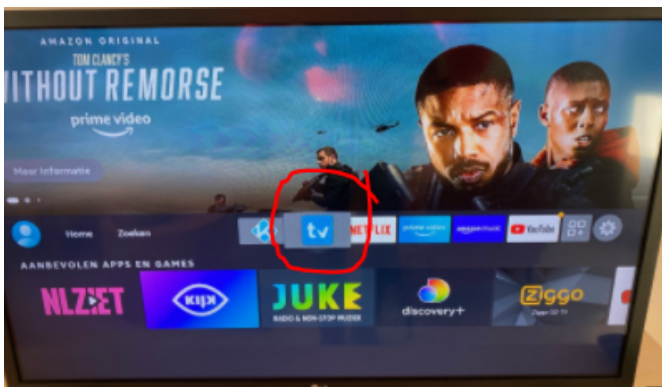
AMAZON ORIGINAL
TOM CLANCY'S
ITHOUT REMORSE
prime video
Meer informatie

Home
Zoeken
tv
NETFLIX
prime video
amazon music
YouTube

AANBEVOLEN APPS EN GAMES
NLZIET
KIJK
JUKE
RADIO & NON-STOP MUZIEK
discovery+
Ziggo
Ziggo GO TV